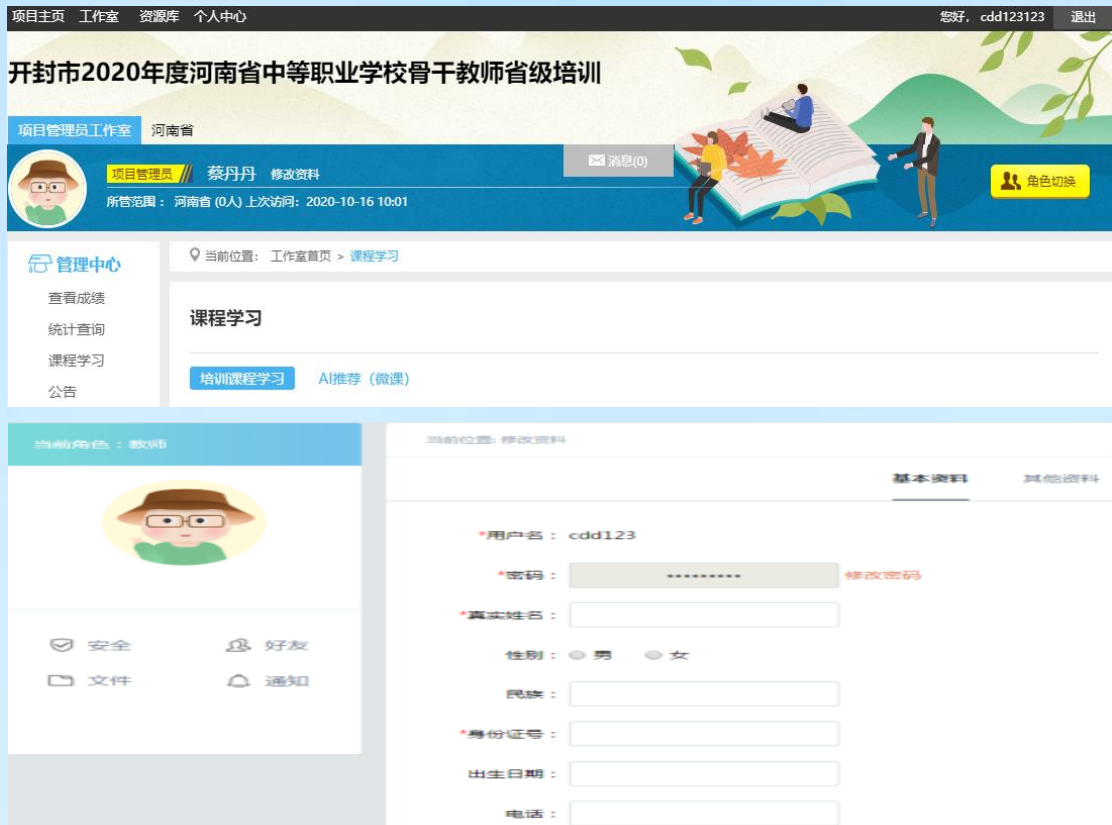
项目主页 工作室 资源库 个人中心

您好，cdd123123 退出

开封市2020年度河南省中等职业学校骨干教师省级培训

项目管理员工作室 河南省

项目管理员 蔡丹丹 修改资料

所管范围：河南省 (0人) 上次访问：2020-10-16 10:01

消息(0)

角色切换

管理中心

查看成绩
统计查询
课程学习
公告

当前位置：工作室首页 > 课程学习

课程学习

培训课程学习 AI推荐（微课）

当前角色：教师

安全 好友
文件 通知

当前位置：修改资料

基本资料 其他资料

*用户名：cdd123

*密码： ········· 修改密码

*真实姓名：

性别： 男 女

民族：

*身份证号：

出生日期：

电话：